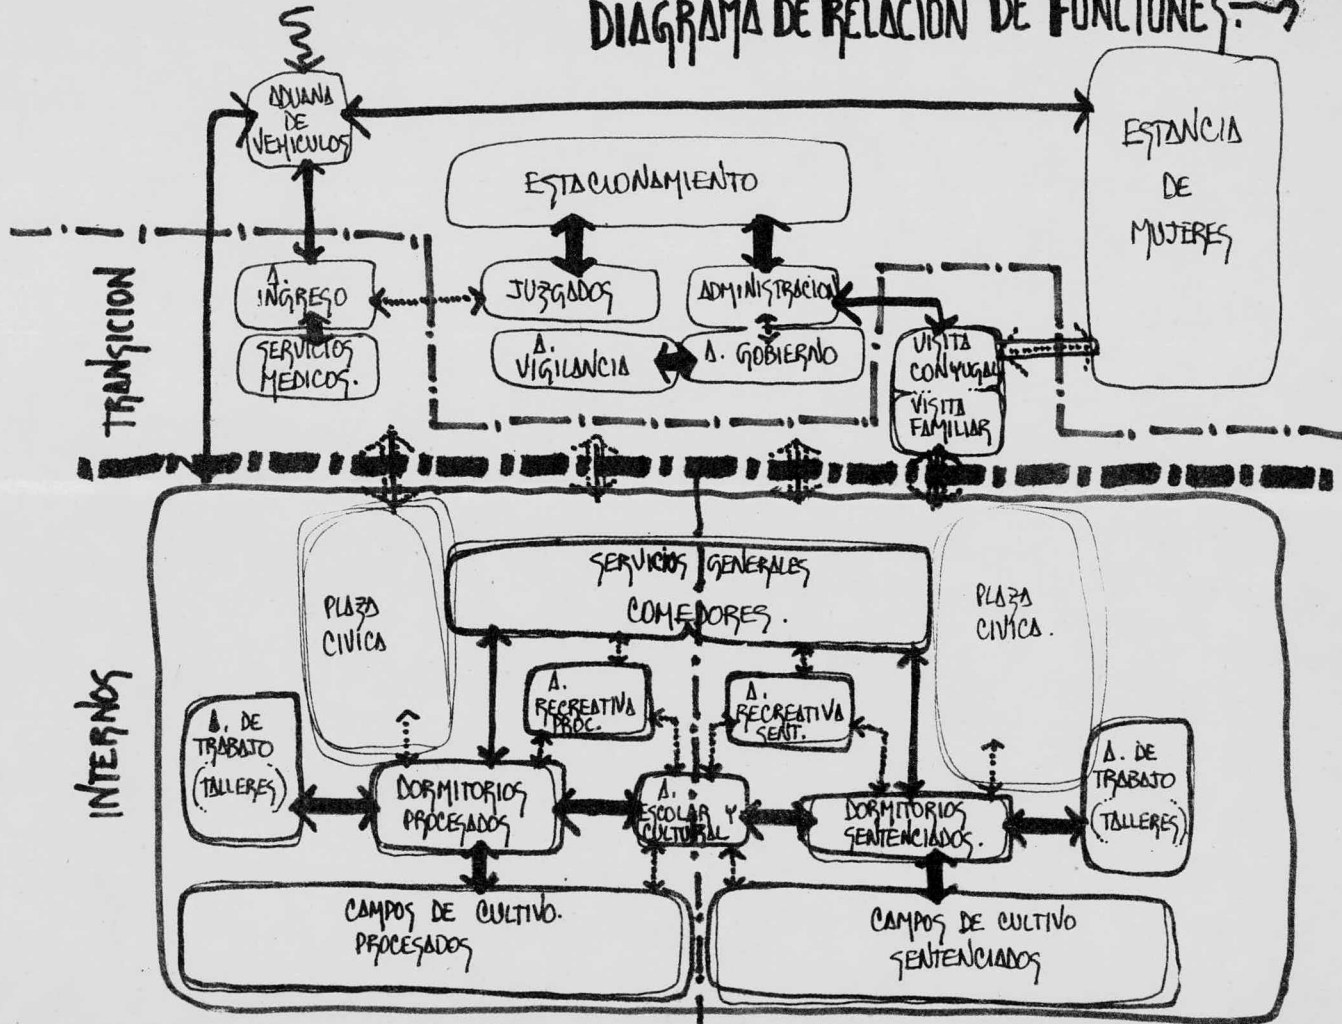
DIAGRAMA DE RELACION DE FUNCIONES.

ADUANA DE VEHICULOS

ESTANCIA DE MUJERES

ESTACIONAMIENTO

TRANSICION

A. INGRESO

SERVICIOS MEDICOS.

JUZGADOS

ADMINISTRACION

A. VIGILANCIA

A. GOBIERNO

VISITA CONYUGAL

VISITA FAMILIAR

INTERNOS

SERVICIOS GENERALES

COMEDORES.

PLAZA CIVICA

PLAZA CIVICA.

A. RECREATIVA PROC.

A. RECREATIVA SENT.

A. DE TRABAJO (TALLERES)

DORMITORIOS PROCESADOS

A. ESCOLAR Y CULTURAL

DORMITORIOS SENTENCIADOS.

A. DE TRABAJO (TALLERES)

CAMPOS DE CULTIVO. PROCESADOS

CAMPOS DE CULTIVO SENTENCIADOS